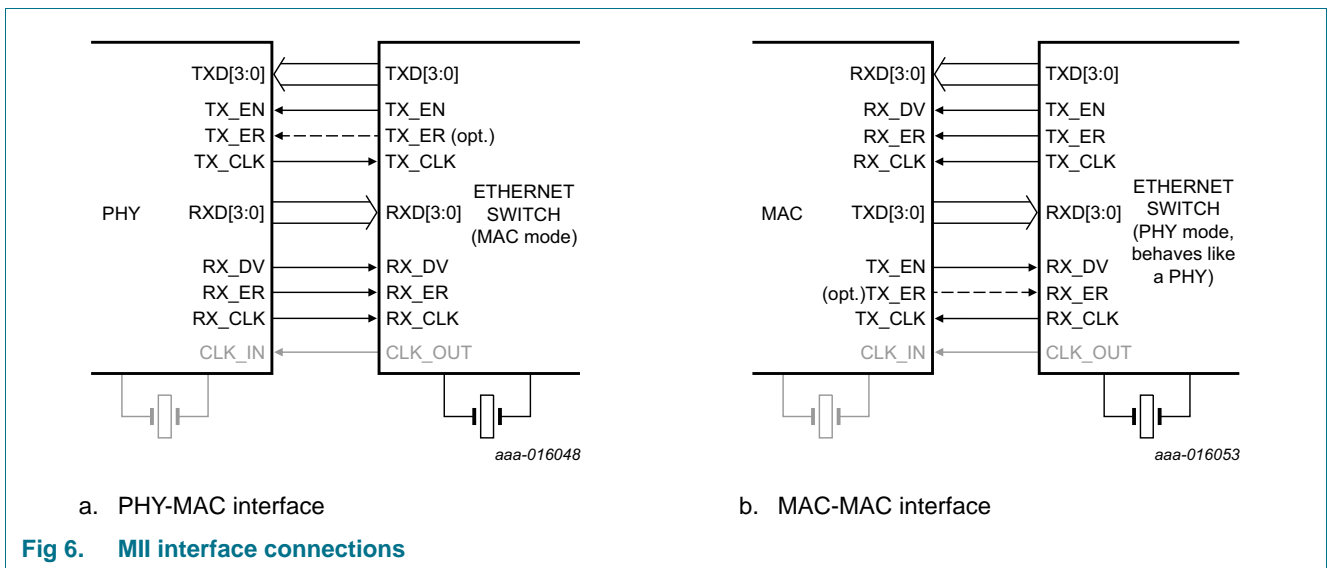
TXD[3:0]
TX_EN
TX_ER
TX_CLK
PHY
RXD[3:0]
RX_DV
RX_ER
RX_CLK
CLK_IN

TXD[3:0]
TX_EN
TX_ER (opt.)
TX_CLK
ETHERNET SWITCH (MAC mode)
RXD[3:0]
RX_DV
RX_ER
RX_CLK
CLK_OUT

aaa-016048

a. PHY-MAC interface

RXD[3:0]
RX_DV
RX_ER
RX_CLK
MAC
TXD[3:0]
TX_EN
(opt.)TX_ER
TX_CLK
CLK_IN

TXD[3:0]
TX_EN
TX_ER
TX_CLK
ETHERNET SWITCH (PHY mode, behaves like a PHY)
RXD[3:0]
RX_DV
RX_ER
RX_CLK
CLK_OUT

aaa-016053

b. MAC-MAC interface

Fig 6. MII interface connections